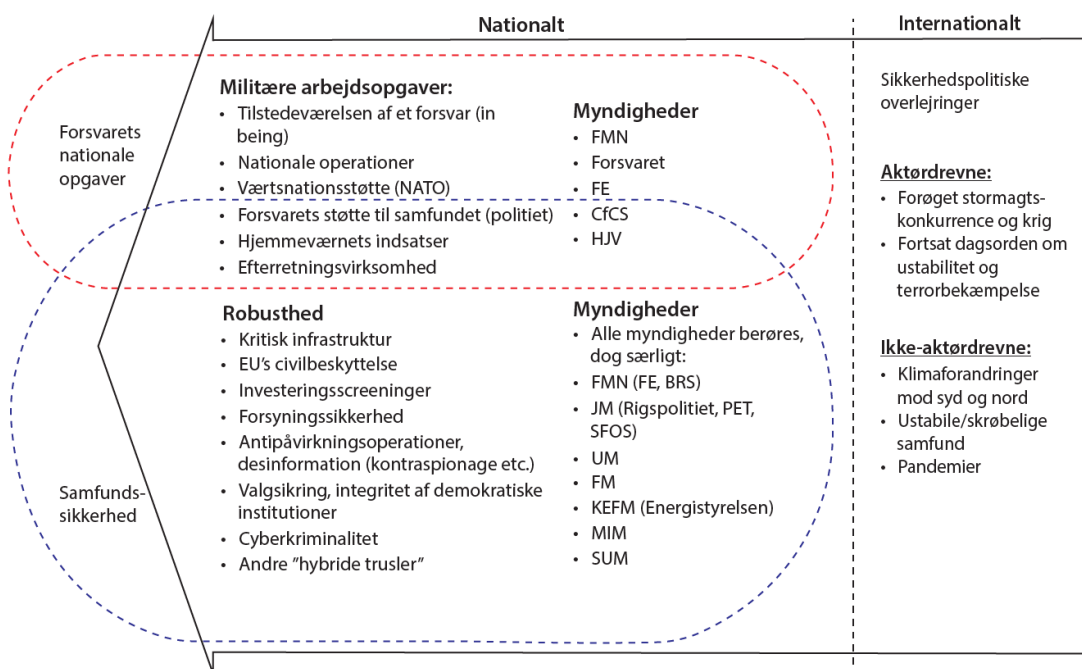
Nationalt

Internationalt

Forsvarets nationale opgaver

Militære arbejdsopgaver:
• Tilstedeværelsen af et forsvar (in being)
• Nationale operationer
• Værtsnationsstøtte (NATO)
• Forsvarets støtte til samfundet (politiet)
• Hjemmeværnets indsatser
• Efterretningsvirksomhed

Myndigheder
• FMN
• Forsvaret
• FE
• CfCS
• HJV

Samfundssikkerhed

Robusthed
• Kritisk infrastruktur
• EU's civilbeskyttelse
• Investeringsscreeninger
• Forsyningssikkerhed
• Antipåvirkningsoperationer, desinformation (kontraspionage etc.)
• Valgsikring, integritet af demokratiske institutioner
• Cyberkriminalitet
• Andre "hybride trusler"

Myndigheder
• Alle myndigheder berøres, dog særligt:
• FMN (FE, BRS)
• JM (Rigspolitiet, PET, SFOS)
• UM
• FM
• KEFM (Energistyrelsen)
• MIM
• SUM

Sikkerhedspolitiske overlejringer

Aktørdrevne:
• Forøget stormagtskonkurrence og krig
• Fortsat dagsorden om ustabilitet og terrorbekæmpelse

Ikke-aktørdrevne:
• Klimaforandringer mod syd og nord
• Ustabile/skrøbelige samfund
• Pandemier